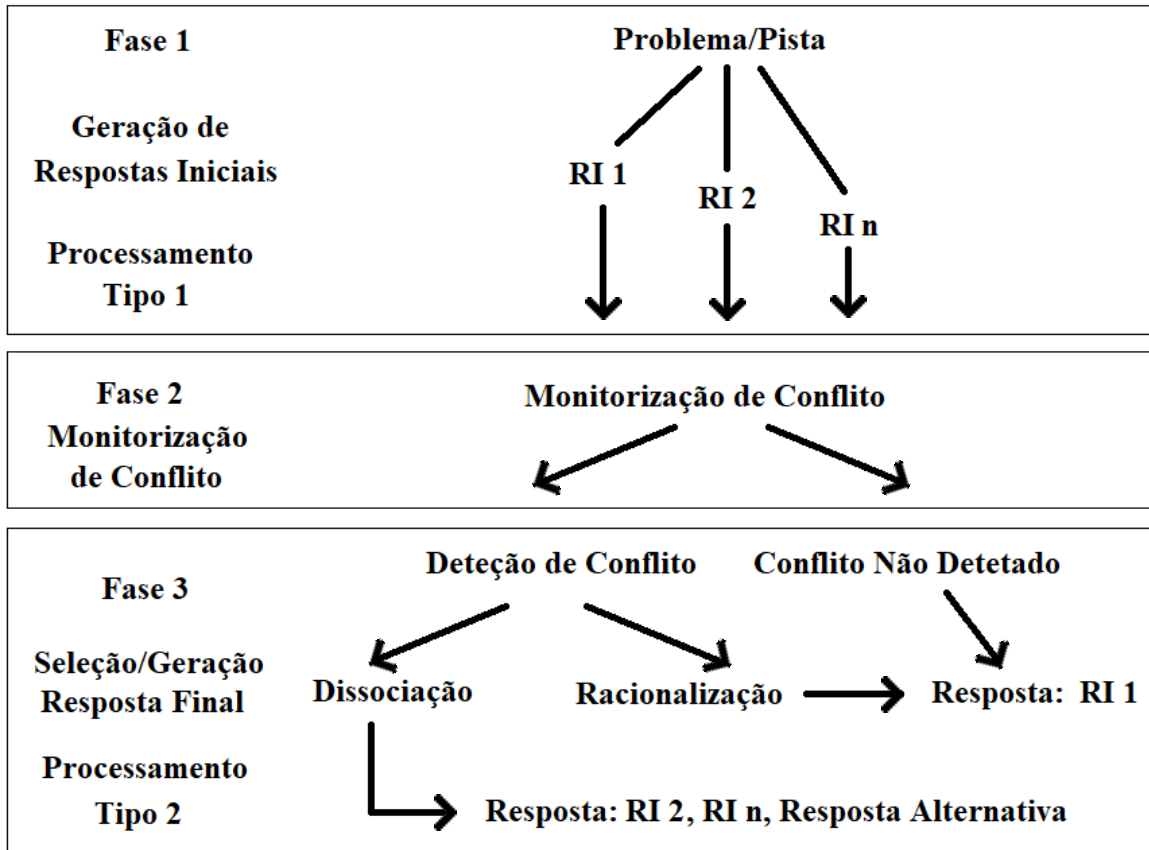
Fase 1

Geração de Respostas Iniciais

Processamento Tipo 1

Problema/Pista

RI 1

RI 2

RI n

Fase 2

Monitorização de Conflito

Monitorização de Conflito

Fase 3

Seleção/Geração Resposta Final

Processamento Tipo 2

Deteção de Conflito

Conflito Não Detetado

Dissociação

Racionalização

Resposta: RI 1

Resposta: RI 2, RI n, Resposta Alternativa